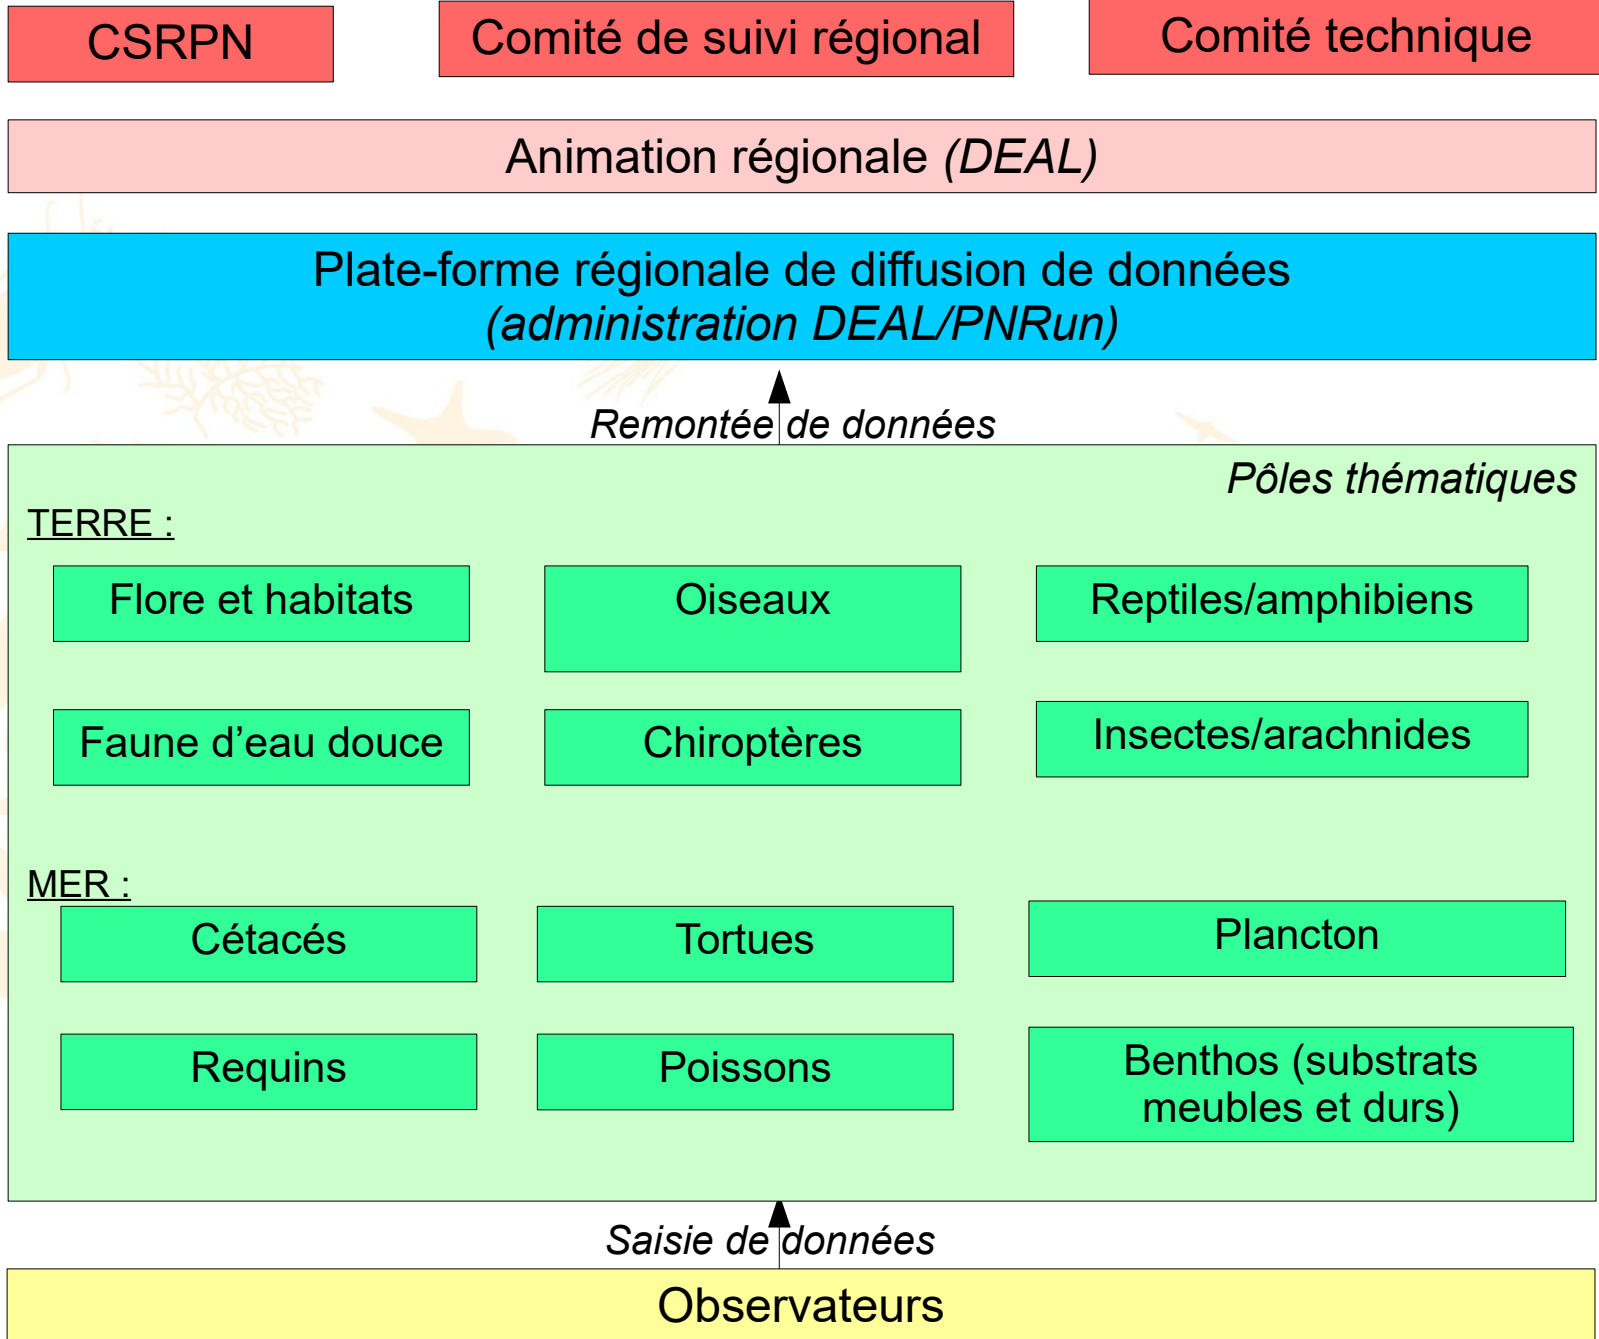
CSRPN

Comité de suivi régional

Comité technique

Animation régionale *(DEAL)*

Plate-forme régionale de diffusion de données
*(administration DEAL/PNRun)*

*Remontée de données*

*Pôles thématiques*

TERRE :

Flore et habitats

Oiseaux

Reptiles/amphibiens

Faune d’eau douce

Chiroptères

Insectes/arachnides

MER :

Cétacés

Tortues

Plancton

Requins

Poissons

Benthos (substrats meubles et durs)

*Saisie de données*

Observateurs